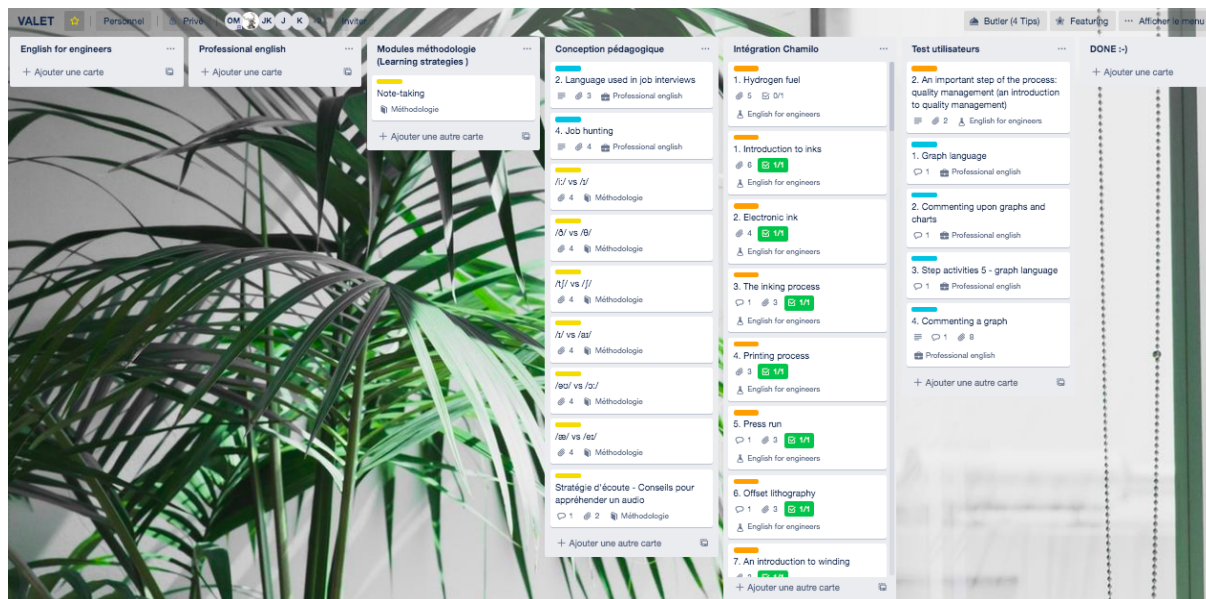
VALET Personnel Privé OM JK J K Inviter Butler (4 Tips) Featuring ··· Afficher le menu

English for engineers ···
+ Ajouter une carte

Professional english ···
+ Ajouter une carte

Modules méthodologie (Learning strategies ) ···
Note-taking
Méthodologie
+ Ajouter une autre carte

Conception pédagogique ···
2. Language used in job interviews
3 Professional english
4. Job hunting
4 Professional english
/iː/ vs /ɪ/
4 Méthodologie
/ð/ vs /θ/
4 Méthodologie
/tʃ/ vs /ʃ/
4 Méthodologie
/ɪ/ vs /aɪ/
4 Méthodologie
/əʊ/ vs /ɔː/
4 Méthodologie
/æ/ vs /eɪ/
4 Méthodologie
Stratégie d'écoute - Conseils pour appréhender un audio
1 2 Méthodologie
+ Ajouter une autre carte

Intégration Chamilo ···
1. Hydrogen fuel
5 0/1
English for engineers
1. Introduction to inks
6 1/1
English for engineers
2. Electronic ink
4 1/1
English for engineers
3. The inking process
1 3 1/1
English for engineers
4. Printing process
3 1/1
English for engineers
5. Press run
1 3 1/1
English for engineers
6. Offset lithography
1 3 1/1
English for engineers
7. An introduction to winding
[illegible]
+ Ajouter une autre carte

Test utilisateurs ···
2. An important step of the process: quality management (an introduction to quality management)
2 English for engineers
1. Graph language
1 Professional english
2. Commenting upon graphs and charts
1 Professional english
3. Step activities 5 - graph language
1 Professional english
4. Commenting a graph
1 6
Professional english
+ Ajouter une autre carte

DONE :-)
+ Ajouter une carte